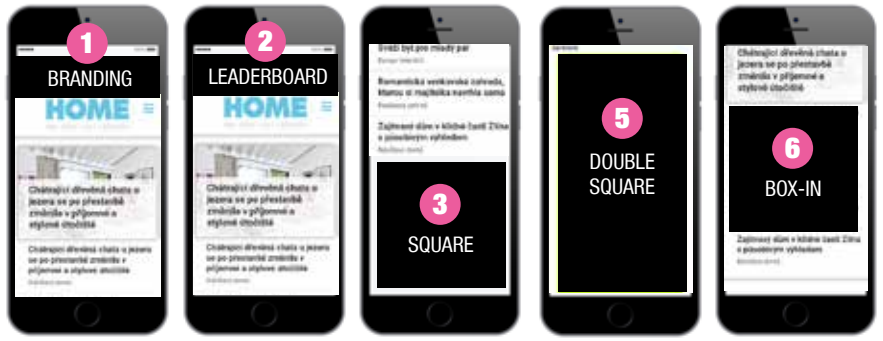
1
BRANDING
HOME
Chátrající dřevěná chata u jezera se po přestavbě změnila v příjemné a stylové útočiště
Chátrající dřevěná chata u jezera se po přestavbě změnila v příjemné a stylové útočiště

2
LEADERBOARD
HOME
Chátrající dřevěná chata u jezera se po přestavbě změnila v příjemné a stylové útočiště
Chátrající dřevěná chata u jezera se po přestavbě změnila v příjemné a stylové útočiště

Svoji byt pro mladý pár
Romantická venkovská zahrada, kterou si majitelka navrhla sama
Zajímavý dům v klidné části Zlína s působivým výhledem
3
SQUARE

5
DOUBLE SQUARE

Chátrající dřevěná chata u jezera se po přestavbě změnila v příjemné a stylové útočiště
6
BOX-IN
Zajímavý dům v klidné části Zlína s působivým výhledem